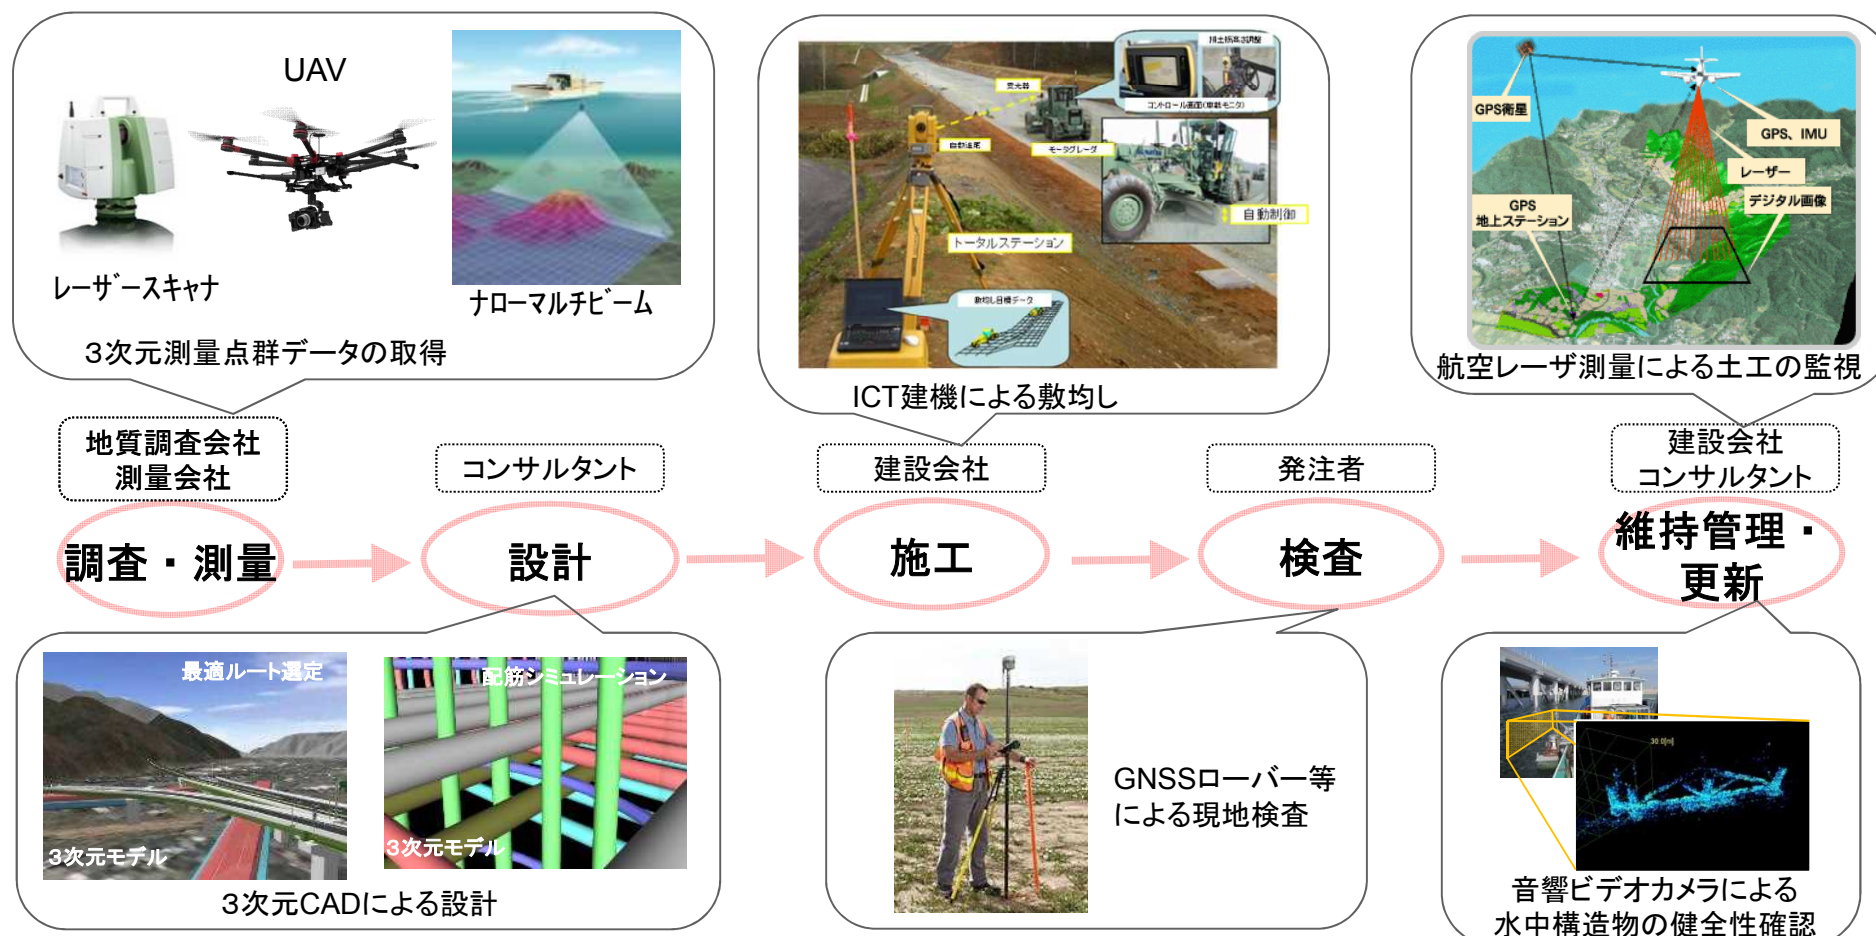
UAV

レーザースキャナ

ナローマルチビーム

3次元測量点群データの取得

排土板高さ調整

コントロール画面(車載モニタ)

受光器

自動追尾

モータグレーダ

自動制御

トータルステーション

敷均し目標データ

ICT建機による敷均し

GPS衛星

GPS、IMU

レーザー

デジタル画像

GPS
地上ステーション

航空レーザ測量による土工の監視

地質調査会社
測量会社

コンサルタント

建設会社

発注者

建設会社
コンサルタント

調査・測量

設計

施工

検査

維持管理・更新

最適ルート選定

3次元モデル

配筋シミュレーション

3次元モデル

3次元CADによる設計

GNSSローバー等
による現地検査

30.0[m]

音響ビデオカメラによる
水中構造物の健全性確認